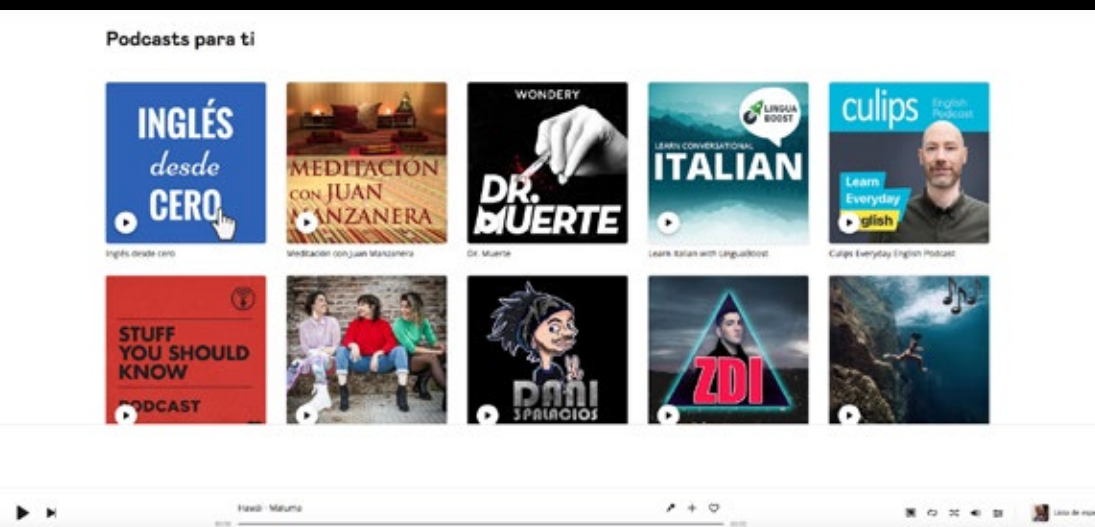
Podcasts para ti

INGLÉS desde CERO

Inglés desde cero

MEDITACIÓN CON JUAN MANZANERA

Meditación con Juan Manzanera

WONDERY

DR. MUERTE

Dr. Muerte

LINGUA BOOST

LEARN CONVERSATIONAL

ITALIAN

Learn Italian with LinguaBoost

culips English Podcast

Learn Everyday English

Culips Everyday English Podcast

STUFF YOU SHOULD KNOW

PODCAST

DANI 3PALACIOS

ZDI

Hawái · Maluma

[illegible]